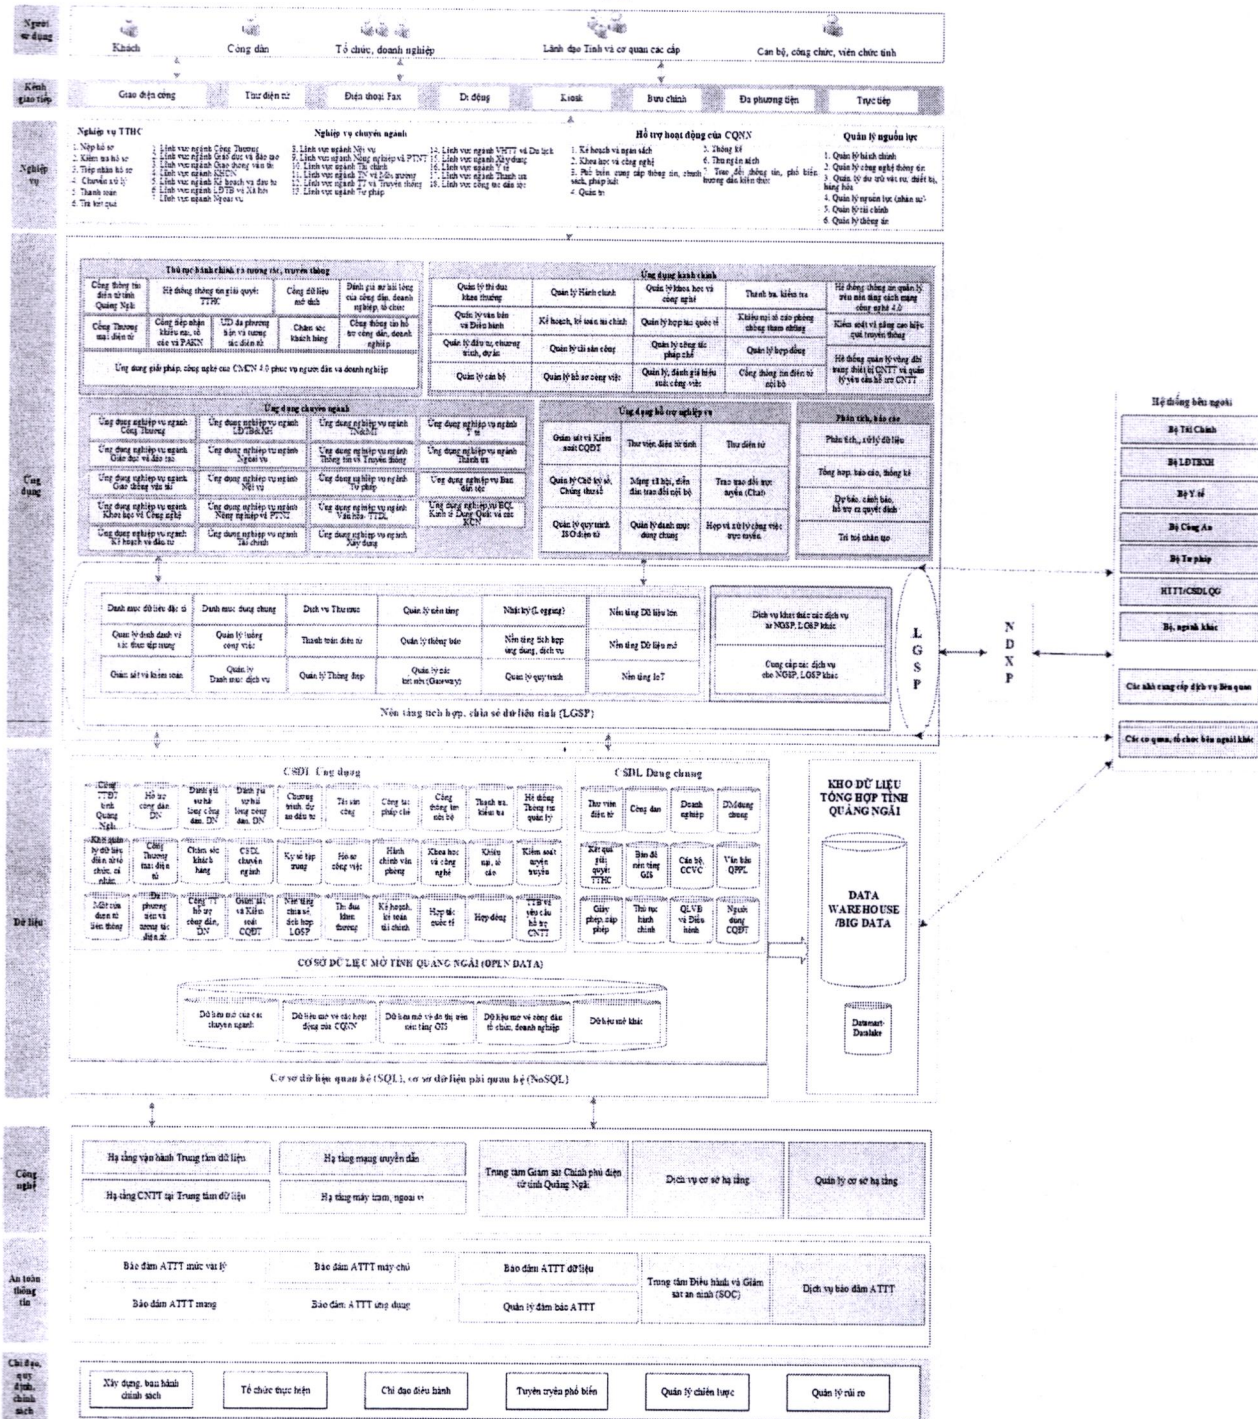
Người sử dụng
Khách
Công dân
Tổ chức, doanh nghiệp
Lãnh đạo Tỉnh và cơ quan các cấp
Cán bộ, công chức, viên chức tỉnh

Kênh giao tiếp
Giao diện cổng
Thư điện tử
Điện thoại Fax
Di động
Kiosk
Bưu chính
Đa phương tiện
Trực tiếp

Nghiệp vụ
Nghiệp vụ TTHC
1. Nộp hồ sơ
2. Kiểm tra hồ sơ
3. Tiếp nhận hồ sơ
4. Chuyển xử lý
5. Thanh toán
6. Trả kết quả
Nghiệp vụ chuyên ngành
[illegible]
Hỗ trợ hoạt động của CQNN
1. Kế hoạch và ngân sách
2. Khoa học và công nghệ
3. Phổ biến, cung cấp thông tin, chính sách, pháp luật
4. Quản trị
5. Thống kê
6. Thu ngân sách
7. Trao đổi thông tin, phổ biến, hướng dẫn kiến thức
Quản lý nguồn lực
1. Quản lý hành chính
2. Quản lý công nghệ thông tin
3. Quản lý đơn vị vật tư, thiết bị, hàng hóa
4. Quản lý nguồn lực (nhân sự)
5. Quản lý tài chính
6. Quản lý thông tin

Ứng dụng
Thủ tục hành chính và tương tác, truyền thông
Cổng thông tin điện tử tỉnh Quảng Ngãi
Hệ thống thông tin giải quyết TTHC
Cổng dữ liệu mở tỉnh
Đánh giá sự hài lòng của công dân, doanh nghiệp, tổ chức
Cổng Thương mại điện tử
Cổng tiếp nhận kiến nghị, các vụ việc và PAKN
UD đa phương tiện và tương tác điện tử
Chăm sóc khách hàng
Cổng thông tin hỗ trợ công dân, doanh nghiệp
Ứng dụng giải pháp, công nghệ của CMCN 4.0 phục vụ người dân và doanh nghiệp
Ứng dụng hành chính
Quản lý thi đua khen thưởng
Quản lý Hành chính
Quản lý khoa học và công nghệ
Thanh tra, kiểm tra
Hệ thống thông tin quản lý trên nền tảng cách mạng công nghiệp 4.0
Quản lý văn bản và Điều hành
Kế hoạch, kế toán tài chính
Quản lý hợp tác quốc tế
Khiếu nại tố cáo phòng chống tham nhũng
Kiểm soát và nâng cao hiệu quả truyền thông
Quản lý đầu tư, chương trình, dự án
Quản lý tài sản công
Quản lý công tác pháp chế
Quản lý hợp đồng
Hệ thống quản lý vòng đời trang thiết bị CNTT và quản lý yêu cầu hỗ trợ CNTT
Quản lý cán bộ
Quản lý hồ sơ công việc
Quản lý, đánh giá hiệu suất công việc
Cổng thông tin điện tử nội bộ
Ứng dụng chuyên ngành
Ứng dụng nghiệp vụ ngành Công Thương
Ứng dụng nghiệp vụ ngành LĐTBXH
Ứng dụng nghiệp vụ ngành TN&MT
Ứng dụng nghiệp vụ ngành Y tế
Ứng dụng nghiệp vụ ngành Giáo dục và đào tạo
Ứng dụng nghiệp vụ ngành Ngoại vụ
Ứng dụng nghiệp vụ ngành Thông tin và Truyền thông
Ứng dụng nghiệp vụ ngành Thanh tra
Ứng dụng nghiệp vụ ngành Giao thông vận tải
Ứng dụng nghiệp vụ ngành Nội vụ
Ứng dụng nghiệp vụ ngành Tư pháp
Ứng dụng nghiệp vụ Ban dân tộc
Ứng dụng nghiệp vụ ngành Khoa học và Công nghệ
Ứng dụng nghiệp vụ ngành Nông nghiệp và PTNT
Ứng dụng nghiệp vụ ngành Văn hóa
Ứng dụng nghiệp vụ BQL Kinh tế Dung Quất và các KCN
Ứng dụng nghiệp vụ ngành Kế hoạch và đầu tư
Ứng dụng nghiệp vụ ngành Tài chính
Ứng dụng nghiệp vụ ngành Xây dựng
Ứng dụng hỗ trợ nghiệp vụ
Giám sát và Kiểm soát CQĐT
Thư viện điện tử tỉnh
Thư điện tử
Quản lý Chữ ký số, Chứng thư số
Mạng xã hội, diễn đàn trao đổi nội bộ
Trao đổi trực tuyến (Chat)
Quản lý quy trình ISO điện tử
Quản lý danh mục dùng chung
Họp và xử lý công việc trực tuyến
Phân tích, báo cáo
Phân tích, xử lý dữ liệu
Tổng hợp, báo cáo, thống kê
Dự báo, cảnh báo, hỗ trợ ra quyết định
Trí tuệ nhân tạo
Danh mục dữ liệu đặc tả
Danh mục dùng chung
Dịch vụ Thư mục
Quản lý nền tảng
Nhật ký (Logging)
Nền tảng Dữ liệu lớn
Quản lý danh định và xác thực tập trung
Quản lý truồng công việc
Thanh toán điện tử
Quản lý thông báo
Nền tảng tích hợp ứng dụng, dịch vụ
Nền tảng Dữ liệu mở
Giám sát và kiểm soát
Quản lý Danh mục dịch vụ
Quản lý Thông điệp
Quản lý các kết nối (Gateway)
Quản lý quy trình
Nền tảng IoT
Dịch vụ khai thác các dịch vụ từ NGSP, LGSP khác
Cung cấp các dịch vụ cho NGSP, LGSP khác
Nền tảng tích hợp, chia sẻ dữ liệu tỉnh (LGSP)
LGSP
NDXP
Hệ thống bên ngoài
Bộ Tài Chính
Bộ LĐTBXH
Bộ Y tế
Bộ Công An
Bộ Tư pháp
HTTT/CSDLQG
Bộ, ngành khác
Các nhà cung cấp dịch vụ liên quan
Các cơ quan, tổ chức bên ngoài khác

Dữ liệu
CSDL Ứng dụng
Cổng TTĐT tỉnh Quảng Ngãi
Hồ sơ công dân, DN
Đánh giá sự hài lòng công dân, DN
Đánh giá sự hài lòng công dân, DN
Chương trình, dự án đầu tư
Tài sản công
Công tác pháp chế
Cổng thông tin nội bộ
Thanh tra, kiểm tra
Hệ thống Thông tin quản lý
Khiếu nại tố cáo điện tử
Cổng Thương mại điện tử
Chăm sóc khách hàng
CSDL chuyên ngành
Ký số tập trung
Hồ sơ công việc
Hành chính văn phòng
Khoa học và công nghệ
Khiếu nại, tố cáo
Kiểm soát truyền thông
Mạng xã hội điện tử liên thông
Đa phương tiện và tương tác điện tử
Cổng hỗ trợ công dân, DN
Giám sát và Kiểm soát CQĐT
Nền tảng chia sẻ, tích hợp LGSP
Thi đua khen thưởng
Kế hoạch, kế toán tài chính
Hợp tác quốc tế
Hợp đồng
TTB và yêu cầu hỗ trợ CNTT
CSDL Dùng chung
Thư viện điện tử
Công dân
Doanh nghiệp
DMdùng chung
Kết quả giải quyết TTHC
Bản đồ nền tảng GIS
Cán bộ, CCVC
Văn bản QPPL
Giấy phép, cấp phép
Thủ tục hành chính
QLVB và Điều hành
Người dùng CQĐT
CƠ SỞ DỮ LIỆU MỞ TỈNH QUẢNG NGÃI (OPEN DATA)
Dữ liệu mở của các chuyên ngành
Dữ liệu mở về các hoạt động của CQNN
Dữ liệu mở về đô thị trên nền tảng GIS
Dữ liệu mở về công dân, tổ chức, doanh nghiệp
Dữ liệu mở khác
Cơ sở dữ liệu quan hệ (SQL), cơ sở dữ liệu phi quan hệ (NoSQL)
KHO DỮ LIỆU TỔNG HỢP TỈNH QUẢNG NGÃI
DATA WAREHOUSE /BIG DATA
Datamart Datalake

Công nghệ
Hạ tầng vận hành Trung tâm dữ liệu
Hạ tầng mạng truyền dẫn
Hạ tầng CNTT tại Trung tâm dữ liệu
Hạ tầng máy trạm, ngoại vi
Trung tâm Giám sát Chính phủ điện tử tỉnh Quảng Ngãi
Dịch vụ cơ sở hạ tầng
Quản lý cơ sở hạ tầng

An toàn thông tin
Bảo đảm ATTT mức vật lý
Bảo đảm ATTT máy chủ
Bảo đảm ATTT dữ liệu
Bảo đảm ATTT mạng
Bảo đảm ATTT ứng dụng
Quản lý đảm bảo ATTT
Trung tâm Điều hành và Giám sát an ninh (SOC)
Dịch vụ bảo đảm ATTT

Chỉ đạo, quy định, chính sách
Xây dựng, ban hành chính sách
Tổ chức thực hiện
Chỉ đạo điều hành
Tuyên truyền phổ biến
Quản lý chiến lược
Quản lý rủi ro